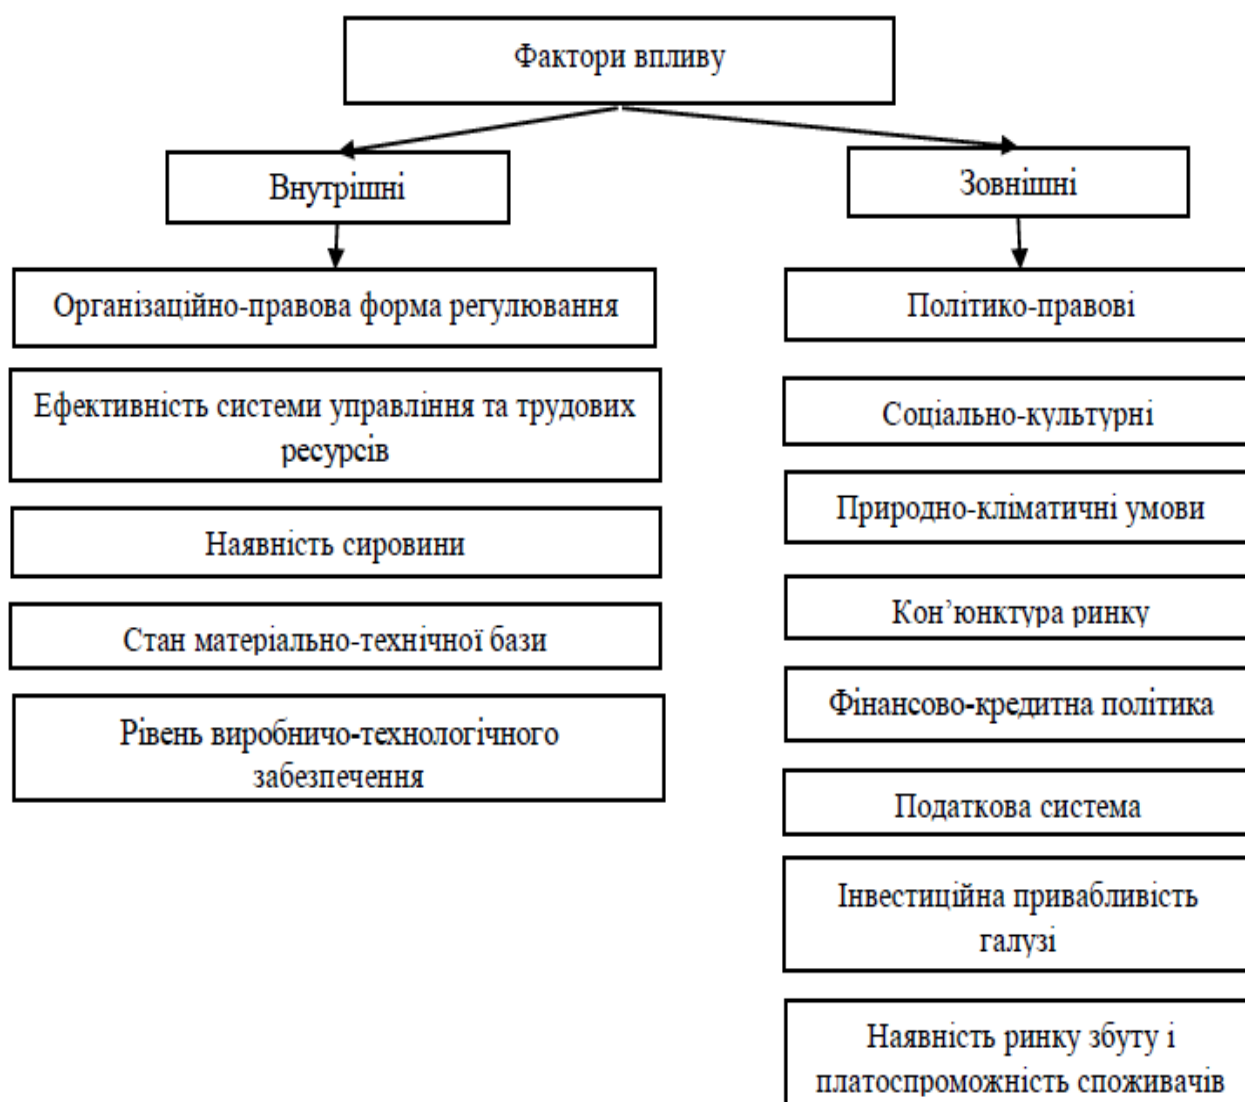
Фактори впливу

Внутрішні

Організаційно-правова форма регулювання

Ефективність системи управління та трудових ресурсів

Наявність сировини

Стан матеріально-технічної бази

Рівень виробничо-технологічного забезпечення

Зовнішні

Політико-правові

Соціально-культурні

Природно-кліматичні умови

Кон’юнктура ринку

Фінансово-кредитна політика

Податкова система

Інвестиційна привабливість галузі

Наявність ринку збуту і платоспроможність споживачів